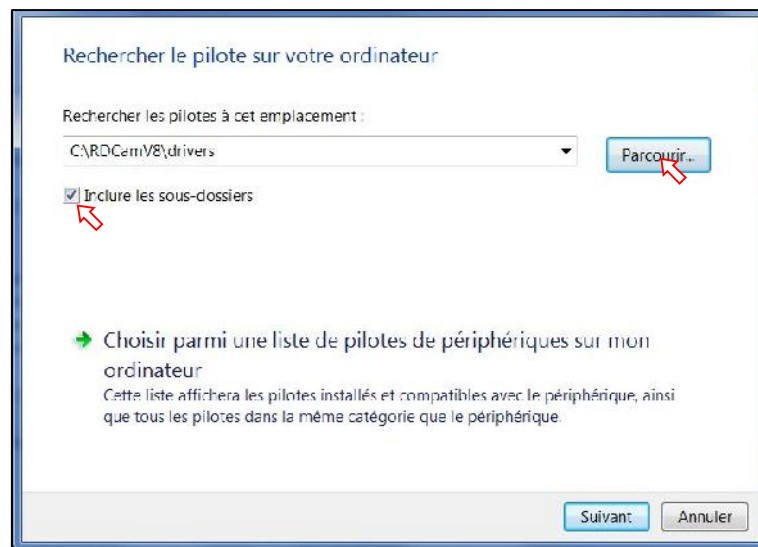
Rechercher le pilote sur votre ordinateur

Rechercher les pilotes à cet emplacement :

C:\RDCamV8\drivers

Parcourir...

Inclure les sous-dossiers

Choisir parmi une liste de pilotes de périphériques sur mon ordinateur

Cette liste affichera les pilotes installés et compatibles avec le périphérique, ainsi que tous les pilotes dans la même catégorie que le périphérique.

Suivant

Annuler